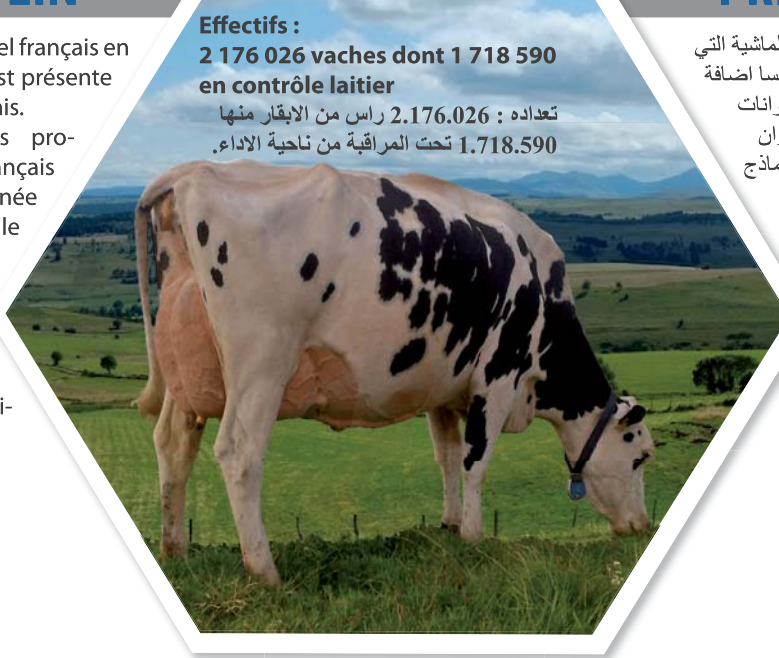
EIN

el français en
st présente
is.
s pro-
nçais
née
le

i-

Effectifs :
2 176 026 vaches dont 1 718 590 en contrôle laitier
تعداده : 2.176.026 راس من الابقار منها 1.718.590 تحت المراقبة من ناحية الاداء.

FR

الماشية التي
سا اضافة
رانات
ران
ماذج